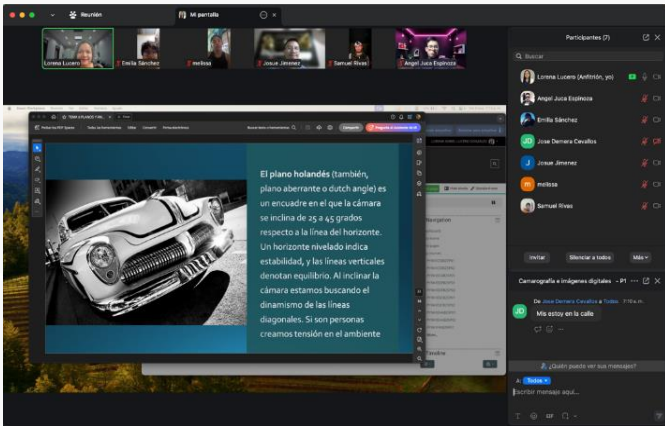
Reunión
Mi pantalla

Lorena Lucero
Emilia Sánchez
melissa
Josue Jimenez
Samuel Rivas
Angel Juca Espinoza

El plano holandés (también, plano aberrante o dutch angle) es un encuadre en el que la cámara se inclina de 25 a 45 grados respecto a la línea del horizonte. Un horizonte nivelado indica estabilidad, y las líneas verticales denotan equilibrio. Al inclinar la cámara estamos buscando el dinamismo de las líneas diagonales. Si son personas creamos tensión en el ambiente

Participantes (7)
Buscar
Lorena Lucero (Anfitrión, yo)
Angel Juca Espinoza
Emilia Sánchez
Jose Demera Cevallos
Josue Jimenez
melissa
Samuel Rivas

Invitar
Silenciar a todos
Más

Camarografía e imágenes digitales - P1
De Jose Demera Cevallos a Todos
Mis estoy en la calle

¿Quién puede ver sus mensajes?
A: Todos
Escribir mensaje aquí...